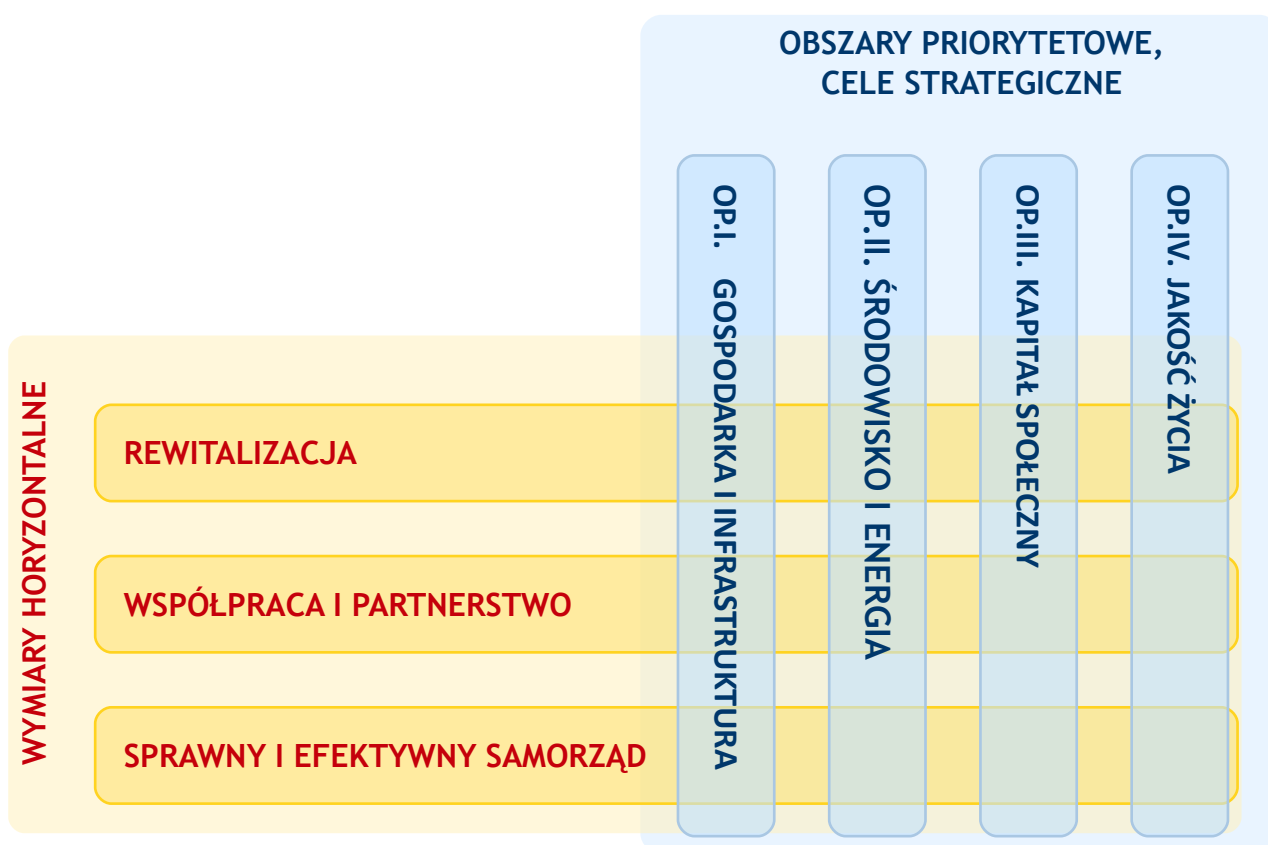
OBSZARY PRIORYTETOWE, CELE STRATEGICZNE

OP.I. GOSPODARKA I INFRASTRUKTURA

OP.II. ŚRODOWISKO I ENERGIA

OP.III. KAPITAł SPOŁECZNY

OP.IV. JAKOŚĆ ŻYCIA

WYMIARY HORYZONTALNE

REWITALIZACJA

WSPÓŁPRACA I PARTNERSTWO

SPRAWNY I EFEKTYWNY SAMORZĄD